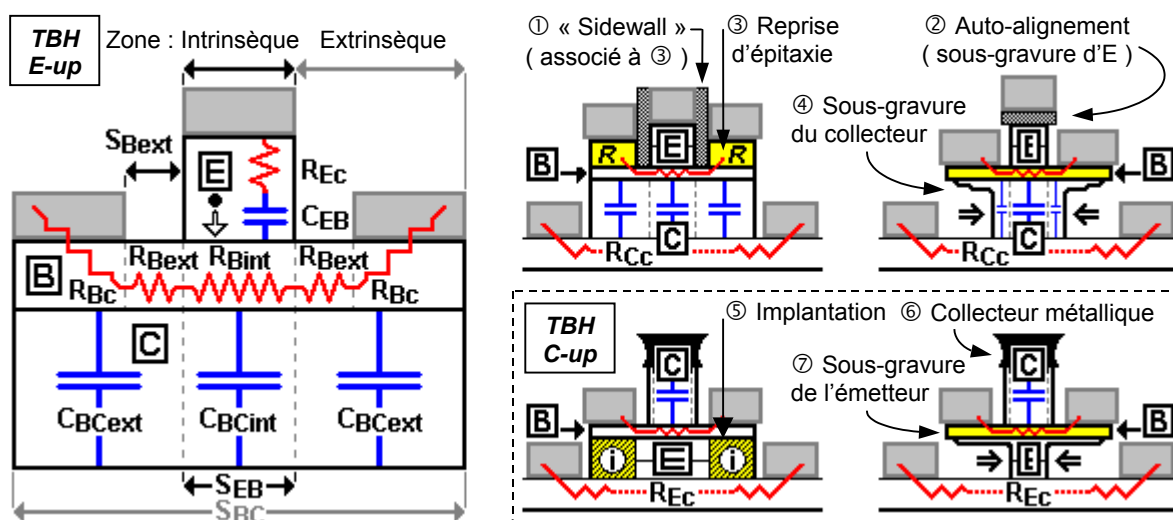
TBH E-up

Zone : Intrinsèque Extrinsèque

$S_{Bext}$

E

$R_{Ec}$

$C_{EB}$

B

$R_{Bext}$ $R_{Bint}$ $R_{Bext}$

$R_{Bc}$ $R_{Bc}$

C

$C_{BCext}$ $C_{BCint}$ $C_{BCext}$

$S_{EB}$

$S_{BC}$

① « Sidewall » ( associé à ③ )

③ Reprise d'épitaxie

② Auto-alignement ( sous-gravure d'E )

④ Sous-gravure du collecteur

B R E R

C

$R_{Cc}$

E B

C

$R_{Cc}$

TBH C-up

⑤ Implantation ⑥ Collecteur métallique

⑦ Sous-gravure de l'émetteur

C

B

i E i

$R_{Ec}$

C

E B

$R_{Ec}$